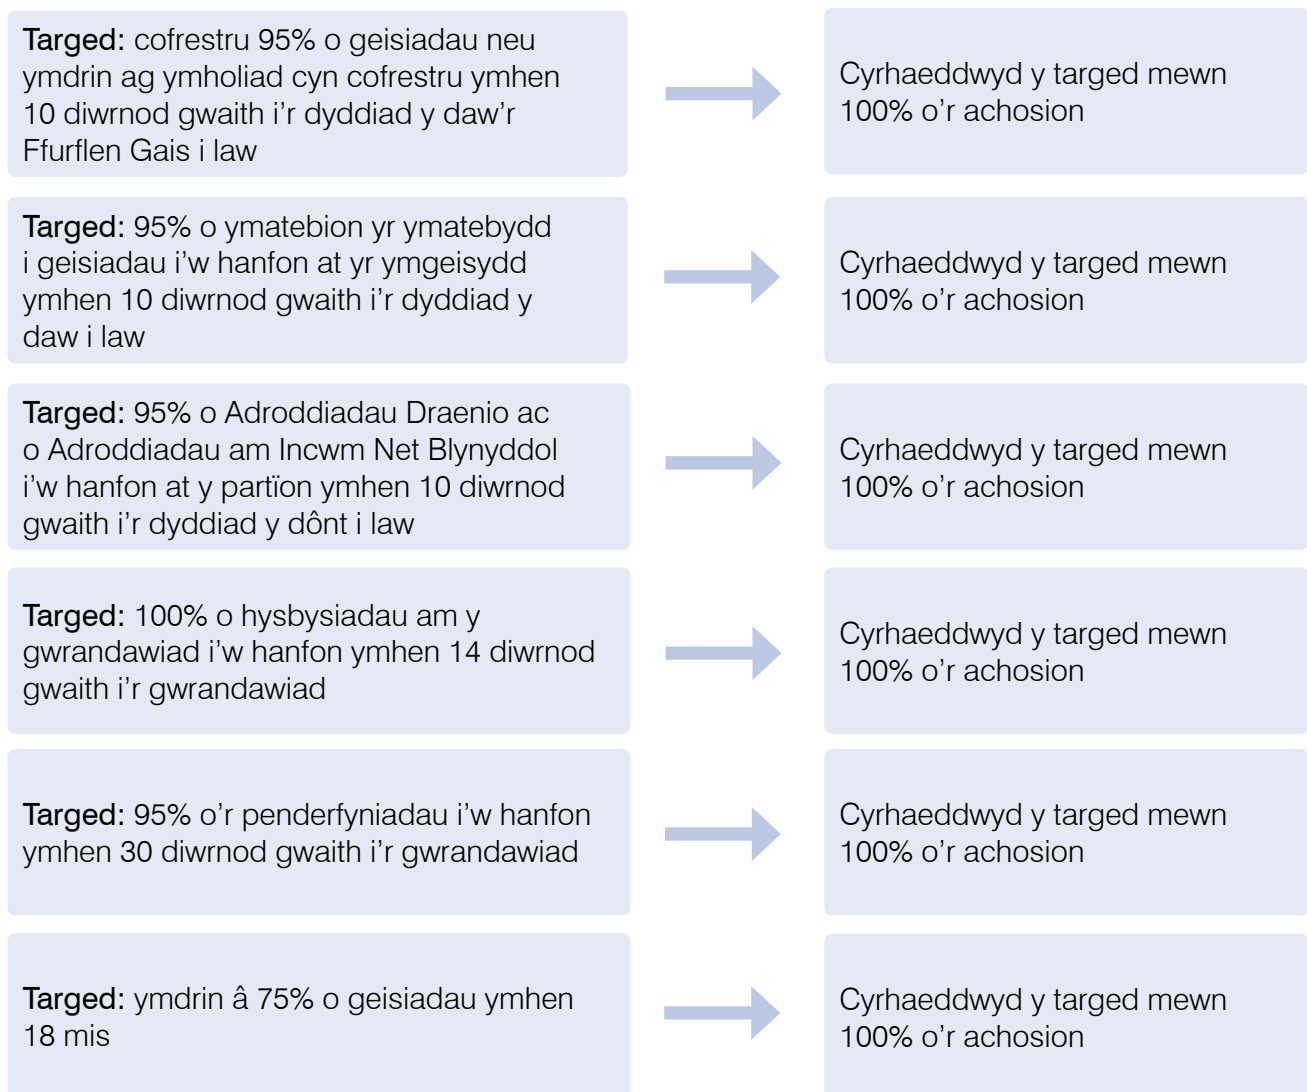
**Targed:** cofrestru 95% o geisiadau neu ymdrin ag ymholiad cyn cofrestru ymhen 10 diwrnod gwaith i'r dyddiad y daw'r Ffurflen Gais i law

Cyrhaeddwyd y targed mewn 100% o'r achosion

**Targed:** 95% o ymatebion yr ymatebydd i geisiadau i'w hanfon at yr ymgeisydd ymhen 10 diwrnod gwaith i'r dyddiad y daw i law

Cyrhaeddwyd y targed mewn 100% o'r achosion

**Targed:** 95% o Adroddiadau Draenio ac o Adroddiadau am Incwm Net Blynyddol i'w hanfon at y partïon ymhen 10 diwrnod gwaith i'r dyddiad y dônt i law

Cyrhaeddwyd y targed mewn 100% o'r achosion

**Targed:** 100% o hysbysiadau am y gwrandawiad i'w hanfon ymhen 14 diwrnod gwaith i'r gwrandawiad

Cyrhaeddwyd y targed mewn 100% o'r achosion

**Targed:** 95% o'r penderfyniadau i'w hanfon ymhen 30 diwrnod gwaith i'r gwrandawiad

Cyrhaeddwyd y targed mewn 100% o'r achosion

**Targed:** ymdrin â 75% o geisiadau ymhen 18 mis

Cyrhaeddwyd y targed mewn 100% o'r achosion